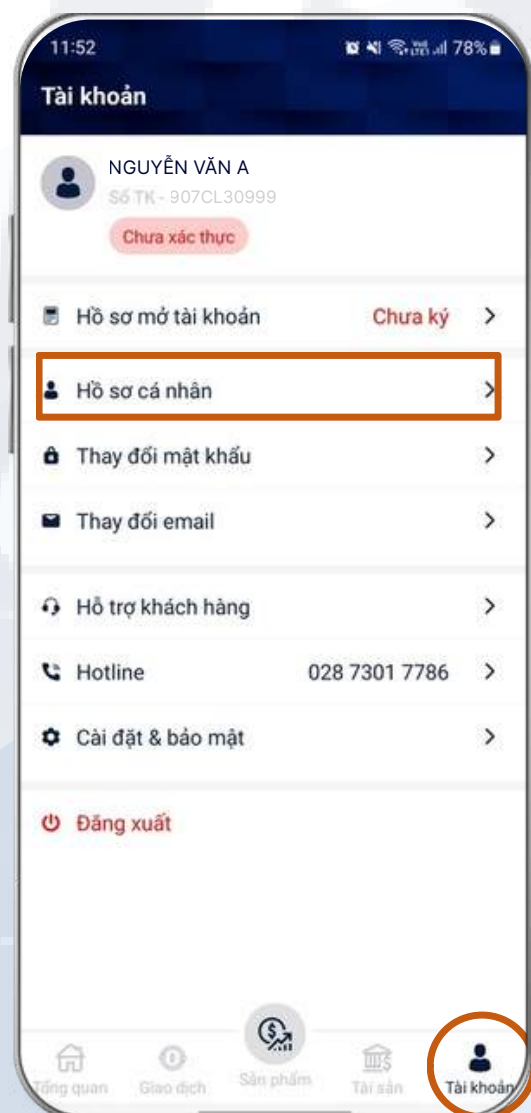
11:52 78%

Tài khoản

NGUYỄN VĂN A
Số TK - 907CL30999
Chưa xác thực

Hồ sơ mở tài khoản Chưa ký

Hồ sơ cá nhân

Thay đổi mật khẩu

Thay đổi email

Hỗ trợ khách hàng

Hotline 028 7301 7786

Cài đặt & bảo mật

Đăng xuất

Tổng quan Giao dịch Sản phẩm Tài sản Tài khoản